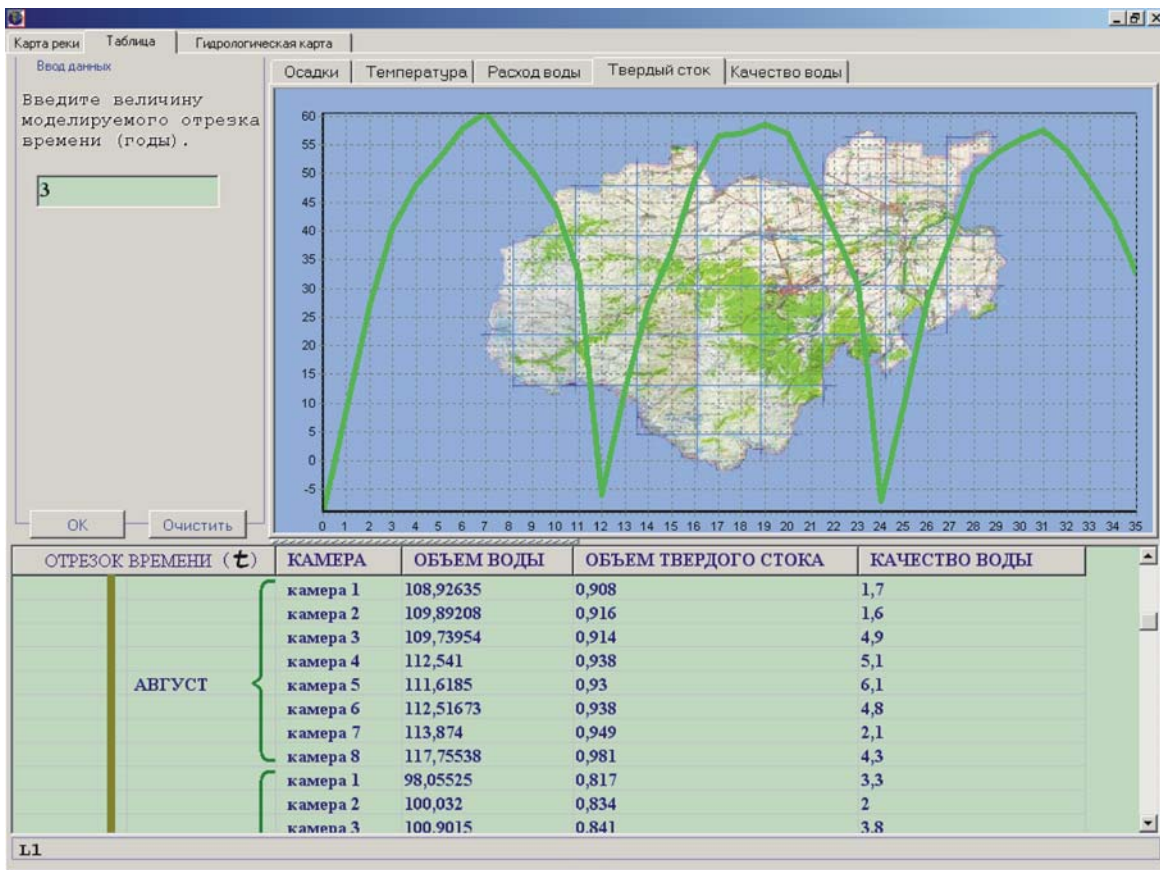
Карта реки | Таблица | Гидрологическая карта

Ввод данных

Введите величину моделируемого отрезка времени (годы).

3

OK | Очистить

Осадки | Температура | Расход воды | Твердый сток | Качество воды

60
55
50
45
40
35
30
25
20
15
10
5
0
-5

0 1 2 3 4 5 6 7 8 9 10 11 12 13 14 15 16 17 18 19 20 21 22 23 24 25 26 27 28 29 30 31 32 33 34 35

| ОТРЕЗОК ВРЕМЕНИ (t) | КАМЕРА | ОБЪЕМ ВОДЫ | ОБЪЕМ ТВЕРДОГО СТОКА | КАЧЕСТВО ВОДЫ |
|---|---|---|---|---|
| | камера 1 | 108,92635 | 0,908 | 1,7 |
| | камера 2 | 109,89208 | 0,916 | 1,6 |
| | камера 3 | 109,73954 | 0,914 | 4,9 |
| | камера 4 | 112,541 | 0,938 | 5,1 |
| АВГУСТ | камера 5 | 111,6185 | 0,93 | 6,1 |
| | камера 6 | 112,51673 | 0,938 | 4,8 |
| | камера 7 | 113,874 | 0,949 | 2,1 |
| | камера 8 | 117,75538 | 0,981 | 4,3 |
| | камера 1 | 98,05525 | 0,817 | 3,3 |
| | камера 2 | 100,032 | 0,834 | 2 |
| | камера 3 | 100,9015 | 0,841 | 3,8 |

L1